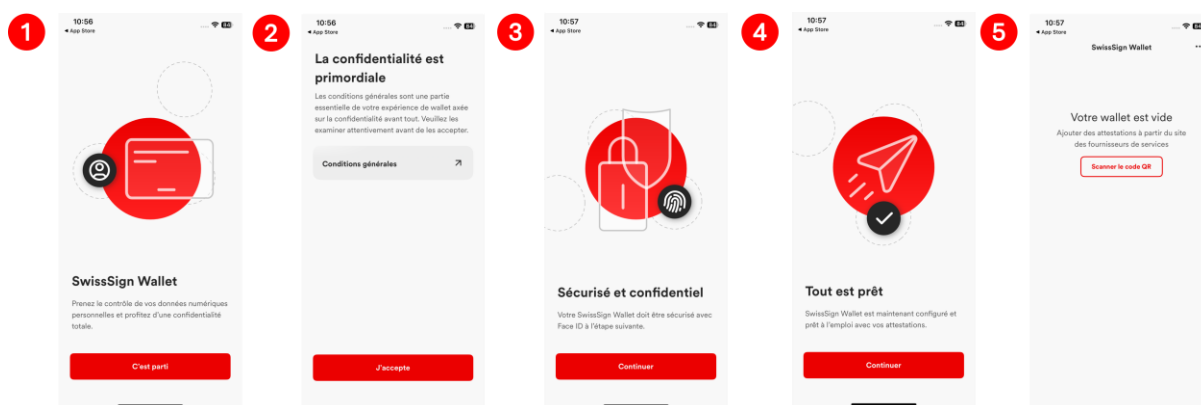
1

10:56
◂ App Store

SwissSign Wallet

Prenez le contrôle de vos données numériques personnelles et profitez d'une confidentialité totale.

C'est parti

2

10:56
◂ App Store

La confidentialité est primordiale

Les conditions générales sont une partie essentielle de votre expérience de wallet axée sur la confidentialité avant tout. Veuillez les examiner attentivement avant de les accepter.

Conditions générales

J'accepte

3

10:57
◂ App Store

Sécurisé et confidentiel

Votre SwissSign Wallet doit être sécurisé avec Face ID à l'étape suivante.

Continuer

4

10:57
◂ App Store

Tout est prêt

SwissSign Wallet est maintenant configuré et prêt à l'emploi avec vos attestations.

Continuer

5

10:57
◂ App Store

SwissSign Wallet

Votre wallet est vide

Ajouter des attestations à partir du site des fournisseurs de services

Scanner le code QR